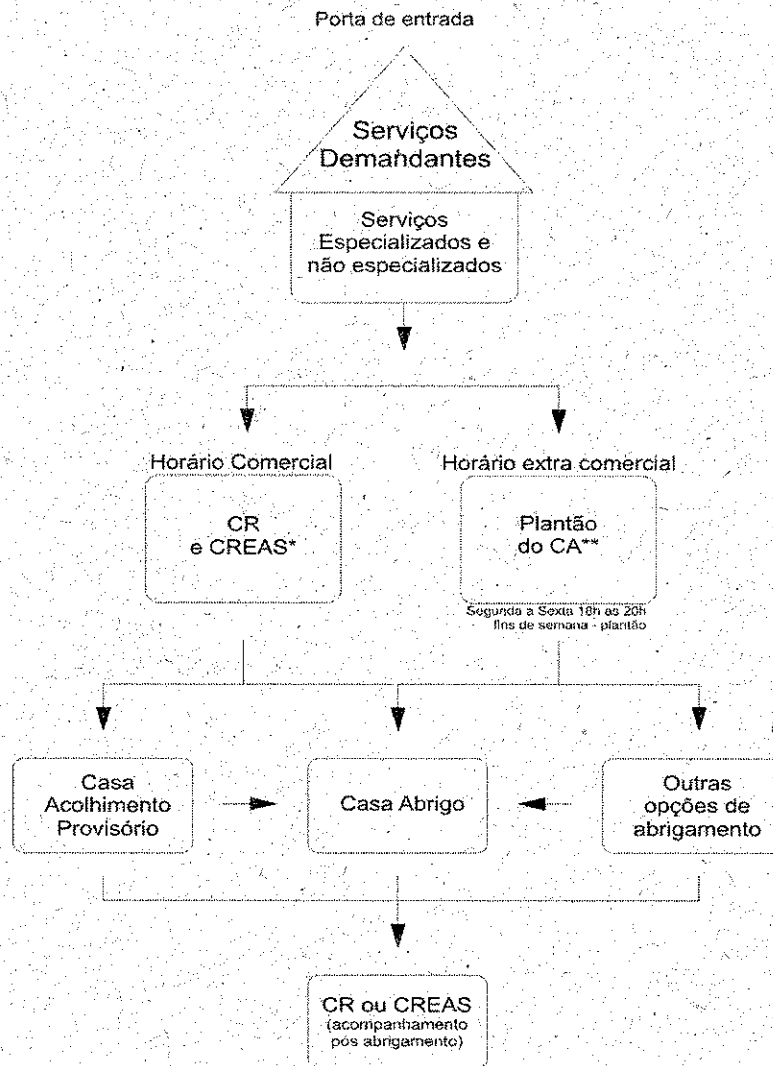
Porta de entrada

Serviços Demandantes

Serviços Especializados e não especializados

Horário Comercial

CR e CREAS*

Horário extra comercial

Plantão do CA**

Segunda a Sexta 18h ao 20h fins de semana - plantão

Casa Acolhimento Provisório

Casa Abrigo

Outras opções de abrigamento

CR ou CREAS (acompanhamento pós abrigamento)